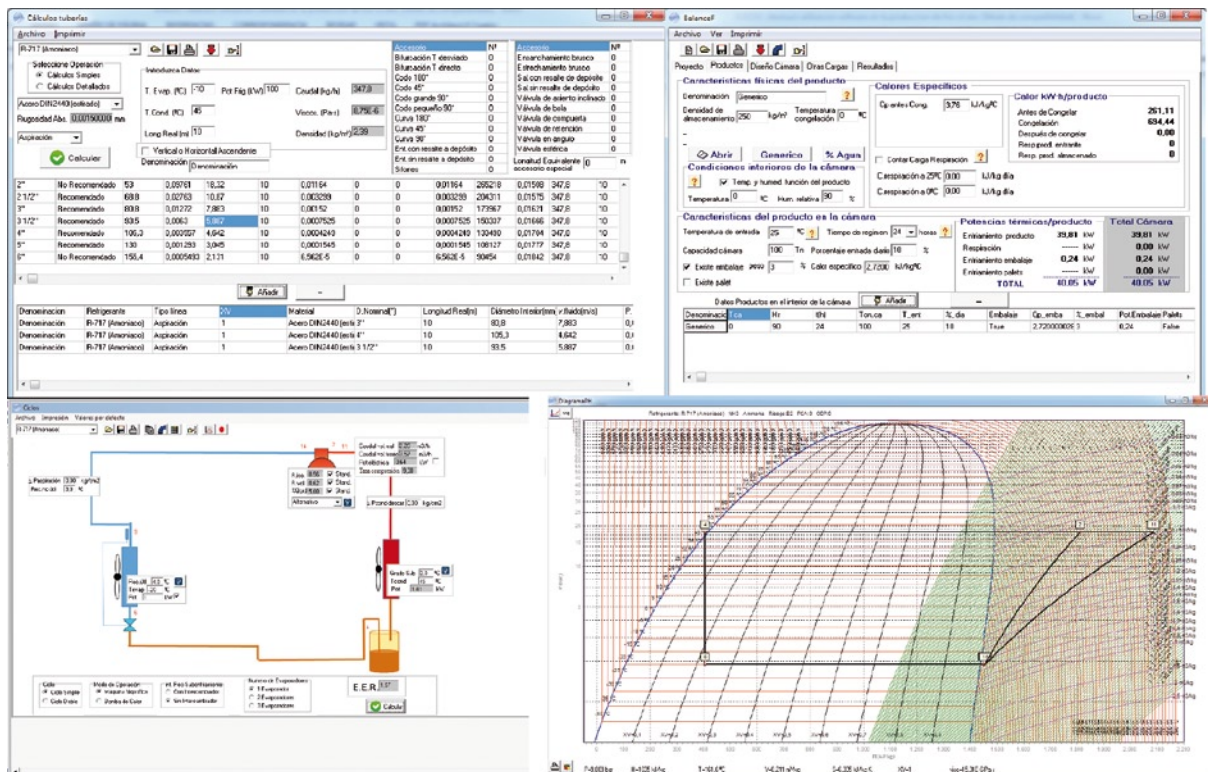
Cálculos tuberías
Archivo Imprimir
R-717 (Amoniaco)
Seleccione Operación
Cálculos Simples
Cálculos Detallados
Introduzca Datos
T. Evap. (ºC) -10
Pot Frig (kW) 100
Caudal (kg/s) 347,8
T. Cond. (ºC) 45
Viscos. (Pa·s) 0,75E-6
Acero DIN2440 (estirado)
Rugosidad Abs. 0,0015000 mm
Long Real (m) 10
Densidad (kg/m³) 2,39
Aspiración
Vertical o Horizontal Ascendente
Calcular
Denominación Denominación

| Accesorio | Nº |
|---|---|
| Bifurcación T derivado | 0 |
| Bifurcación T directo | 0 |
| Codo 180º | 0 |
| Codo 45º | 0 |
| Codo grande 90º | 0 |
| Codo pequeño 90º | 0 |
| Curva 180º | 0 |
| Curva 45º | 0 |
| Curva 90º | 0 |
| Ent. con resalte a depósito | 0 |
| Ent. sin resalte a depósito | 0 |
| Sifones | 0 |

| Accesorio | Nº |
|---|---|
| Ensanchamiento brusco | 0 |
| Estrechamiento brusco | 0 |
| Sal con resalte de depósito | 0 |
| Sal sin resalte de depósito | 0 |
| Válvula de asiento inclinado | 0 |
| Válvula de bola | 0 |
| Válvula de compuerta | 0 |
| Válvula de retención | 0 |
| Válvula en ángulo | 0 |
| Válvula esférica | 0 |

Longitud Equivalente accesorio especial 0 m

| | | | | | | | | | | | |
|---|---|---|---|---|---|---|---|---|---|---|---|
| 2" | No Recomendado | 53 | 0,09761 | 18,32 | 10 | 0,01164 | 0 | 0,01164 | 265218 | 0,01508 | 347,8 | °0 |
| 2 1/2" | Recomendado | 68,8 | 0,02763 | 10,87 | 10 | 0,003299 | 0 | 0,003299 | 204311 | 0,01575 | 347,8 | °0 |
| 3" | Recomendado | 80,8 | 0,01272 | 7,883 | 10 | 0,00152 | 0 | 0,00152 | 173967 | 0,01621 | 347,8 | °0 |
| 3 1/2" | Recomendado | 93,5 | 0,0063 | 5,887 | 10 | 0,0007525 | 0 | 0,0007525 | 150337 | 0,01666 | 347,8 | °0 |
| 4" | Recomendado | 105,3 | 0,003557 | 4,642 | 10 | 0,0004240 | 0 | 0,0004240 | 133480 | 0,01704 | 347,8 | °0 |
| 5" | Recomendado | 130 | 0,001293 | 3,045 | 10 | 0,0001545 | 0 | 0,0001545 | 108127 | 0,01777 | 347,8 | °0 |
| 6" | No Recomendado | 155,4 | 0,0005493 | 2,131 | 10 | 6,562E-5 | 0 | 6,562E-5 | 90454 | 0,01842 | 347,8 | °0 |

Añadir –

| Denominacion | Refrigerante | Tipo línea | Nº | Material | D.Nominal(") | Longitud Real(m) | Diámetro Interior(mm) | Fluido(m/s) | P. |
|---|---|---|---|---|---|---|---|---|---|
| Denominacion | R-717 (Amoniaco) | Aspiración | 1 | Acero DIN2440 (esti 3" | | 10 | 80,8 | 7,883 | 0,( |
| Denominacion | R-717 (Amoniaco) | Aspiración | 1 | Acero DIN2440 (esti 4" | | 10 | 105,3 | 4,642 | 0,( |
| Denominacion | R-717 (Amoniaco) | Aspiración | 1 | Acero DIN2440 (esti 3 1/2" | | 10 | 93,5 | 5,887 | 0,( |

BalanceF
Archivo Ver Imprimir
Proyecto Productos Diseño Cámara Otras Cargas Resultados
Características físicas del producto
Denominación Generico
Densidad de almacenamiento 250 kg/m³
Temperatura congelación 0 ºC
Calores Específicos
Cp antes Cong. 3,76 kJ/kgºC
Calor kW·h/producto
Antes de Congelar 261,11
Congelación 694,44
Después de congelar 0,00
Resp prod. entrante 0
Resp. prod. almacenado 0
Abrir Generico % Agua
Contar Carga Respiración
Condiciones interiores de la cámara
Temp. y humed función del producto
Temperatura 0 ºC Hum. relativa 90 %
Carespiración a 25ºC 0,00 kJ/kg día
Carespiración a 0ºC 0,00 kJ/kg día
Características del producto en la cámara
Temperatura de entrada 25 ºC Tiempo de regimen 24 horas
Capacidad cámara 100 Tn Porcentaje entrada diaria 10 %
Existe embalaje 3 % Calor específico 2,7200 kJ/kgºC
Existe palet
Potencias térmicas/producto
Enfriamiento producto 39,81 kW
Respiración ---- kW
Enfriamiento embalaje 0,24 kW
Enfriamiento palets ---- kW
TOTAL 40,05 kW
Total Cámara
39,81 kW
0,00 kW
0,24 kW
0,00 kW
40,05 kW
Datos Productos en el interior de la cámara Añadir –

| Denominación | Tca | Hr | tfd | Ton.ca | T_ent | %_dia | Embalaje | Cp_emba | %_embal | Pot.Embalaje | Palets |
|---|---|---|---|---|---|---|---|---|---|---|---|
| Generico | 0 | 90 | 24 | 100 | 25 | 10 | True | 2,720000026 | 3 | 0,24 | False |

Ciclo
Archivo Impresión Valores por defecto
R-717 (Amoniaco)
Cond. Rec 15,80 %
Ciclo Simple
Ciclo Doble
Cálculos E.E.R. 1,67
Calcular

Diagrama
Refrigerante: R-717 (Amoniaco)